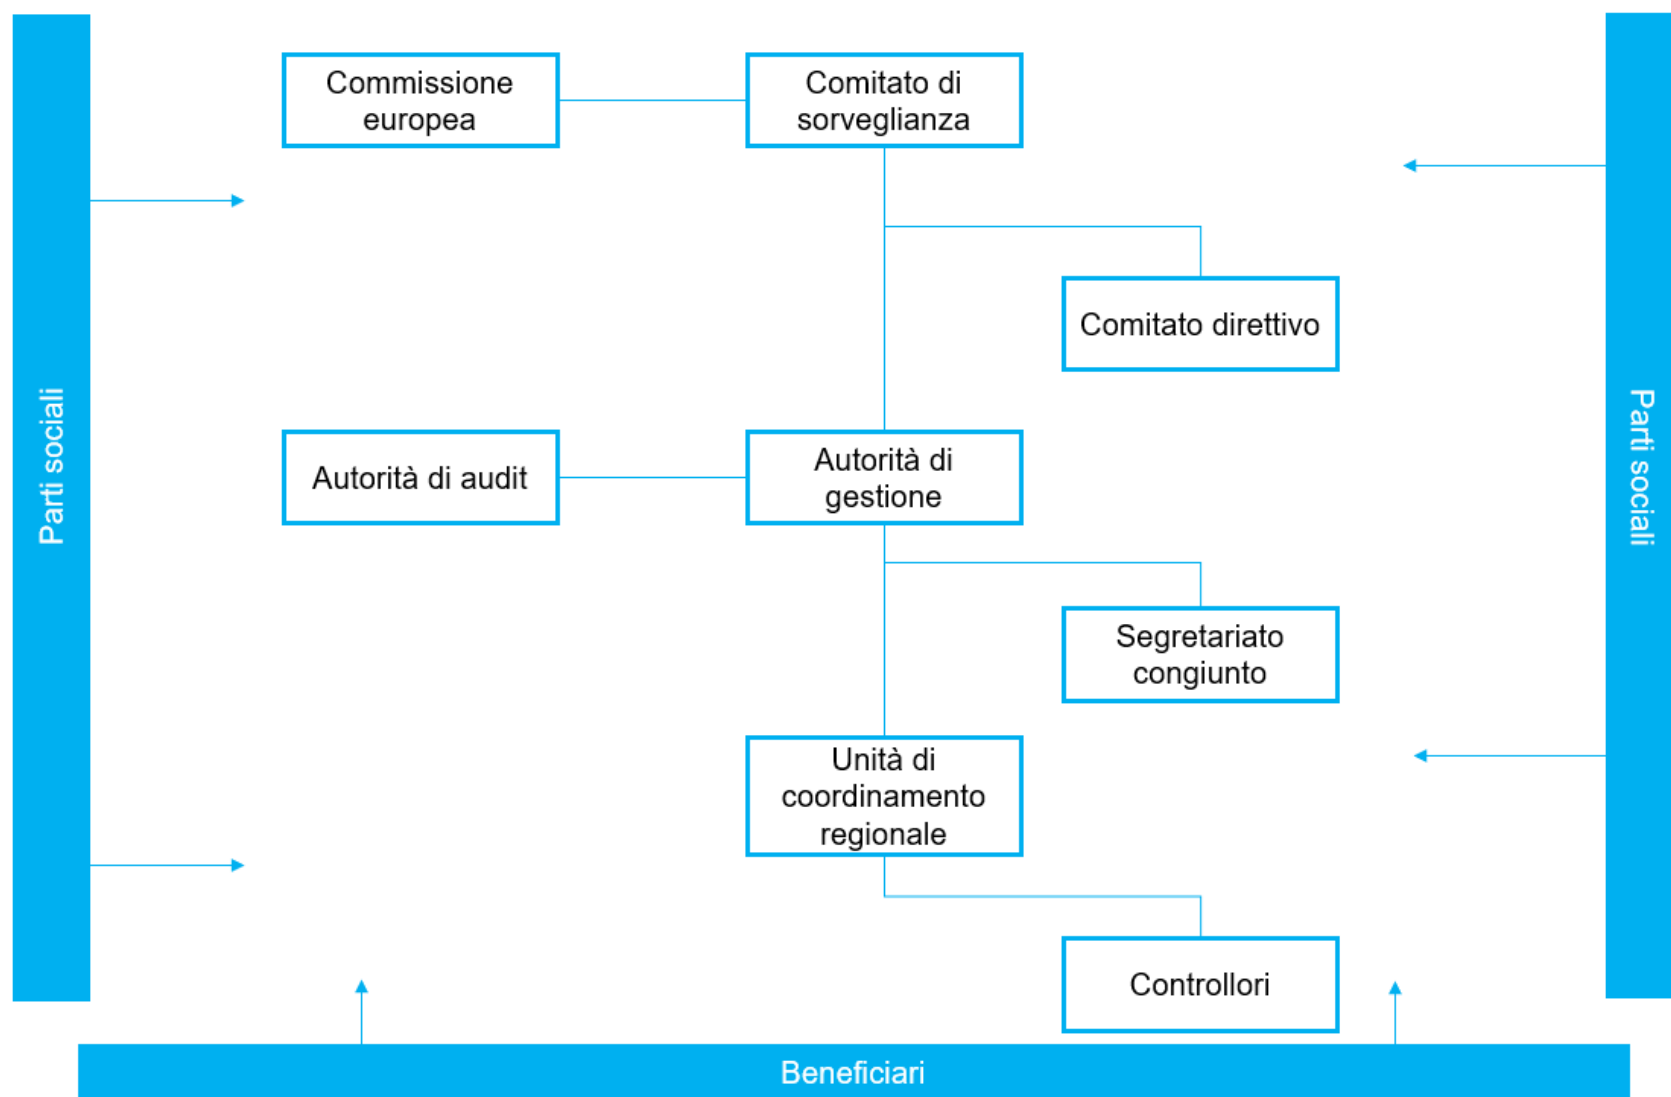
Parti sociali

Commissione europea

Comitato di sorveglianza

Comitato direttivo

Autorità di audit

Autorità di gestione

Segretariato congiunto

Unità di coordinamento regionale

Controllori

Parti sociali

Beneficiari